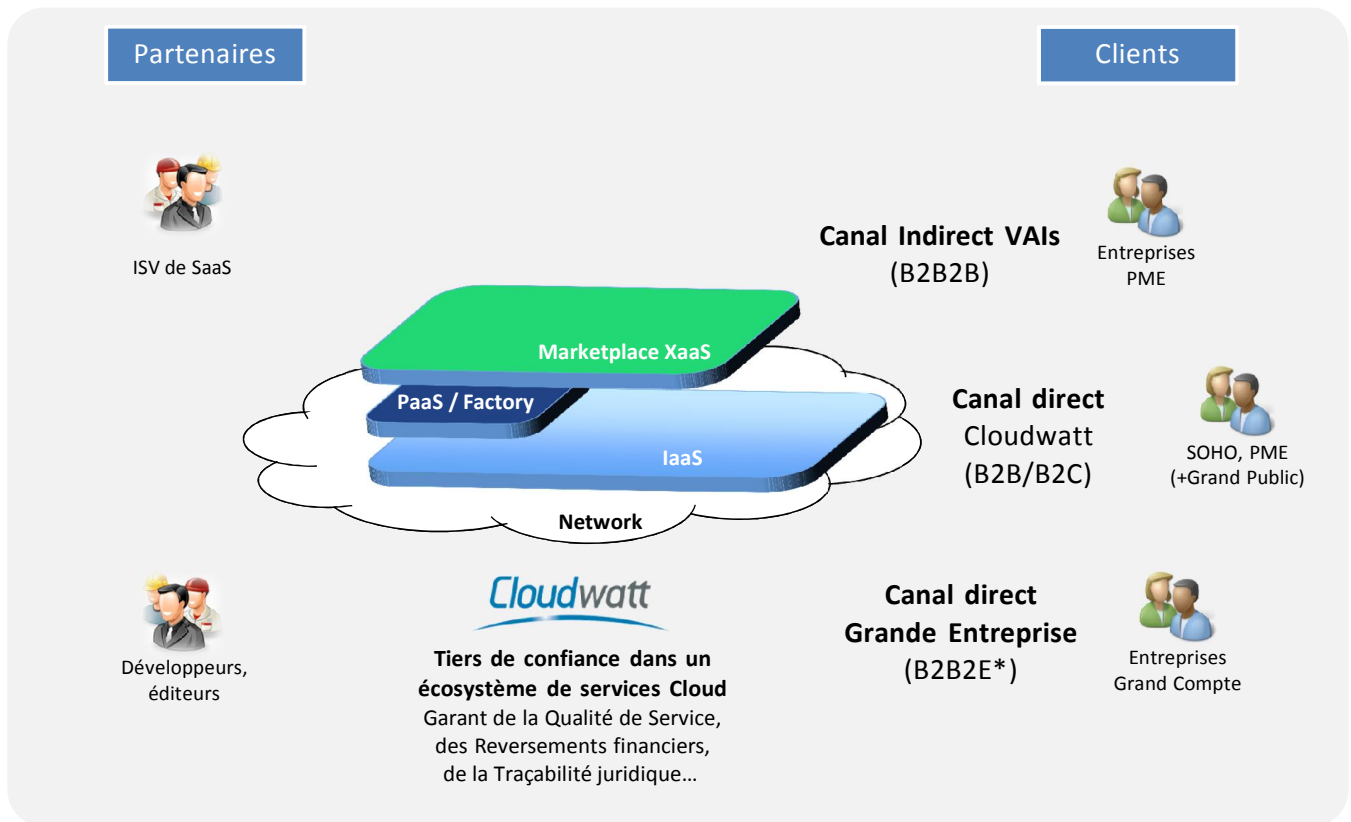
Partenaires

Clients

ISV de SaaS

Canal Indirect VAIs
(B2B2B)

Entreprises
PME

Marketplace XaaS

PaaS / Factory

IaaS

Network

Canal direct
Cloudwatt
(B2B/B2C)

SOHO, PME
(+Grand Public)

Développeurs, éditeurs

Cloudwatt

Tiers de confiance dans un écosystème de services Cloud
Garant de la Qualité de Service, des Reversements financiers, de la Traçabilité juridique…

Canal direct
Grande Entreprise
(B2B2E*)

Entreprises
Grand Compte